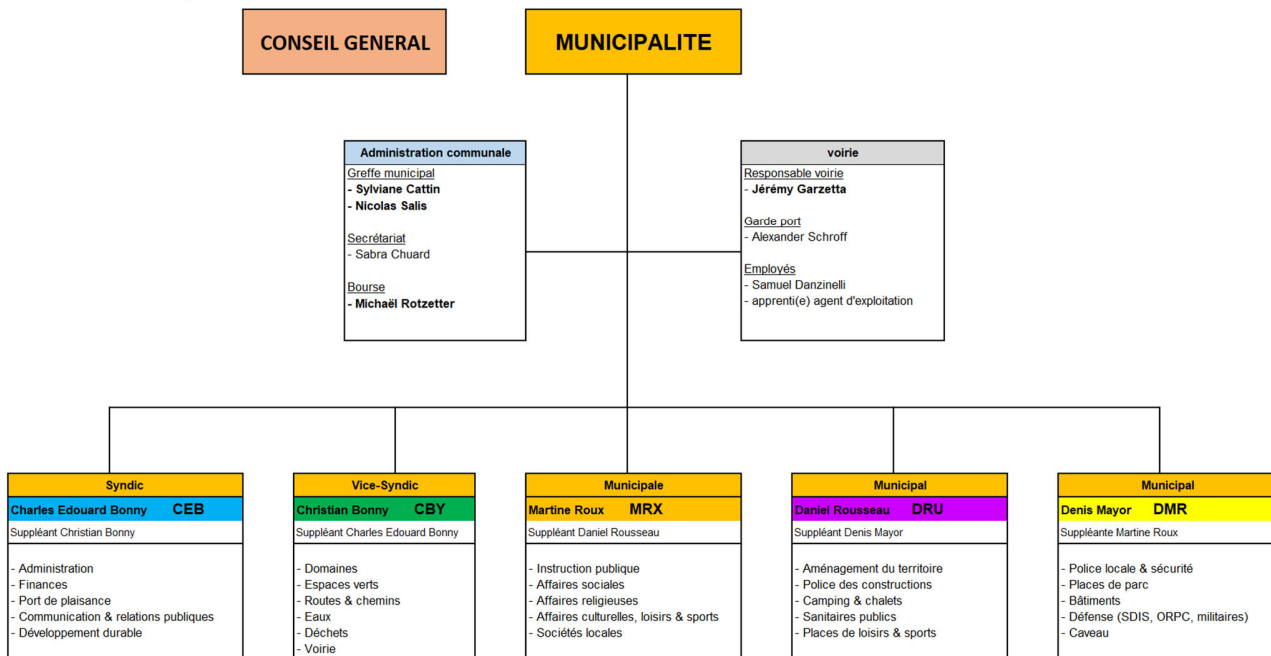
CONSEIL GENERAL

MUNICIPALITE

Administration communale

Greffe municipal
- Sylviane Cattin
- Nicolas Salis

Secrétariat
- Sabra Chuard

Bourse
- Michaël Rotzetter

voirie

Responsable voirie
- Jérémy Garzetta

Garde port
- Alexander Schroff

Employés
- Samuel Danzinelli
- apprenti(e) agent d'exploitation

Syndic
Charles Edouard Bonny CEB
Suppléant Christian Bonny

- Administration
- Finances
- Port de plaisance
- Communication & relations publiques
- Développement durable

Vice-Syndic
Christian Bonny CBY
Suppléant Charles Edouard Bonny

- Domaines
- Espaces verts
- Routes & chemins
- Eaux
- Déchets
- Voirie

Municipale
Martine Roux MRX
Suppléant Daniel Rousseau

- Instruction publique
- Affaires sociales
- Affaires religieuses
- Affaires culturelles, loisirs & sports
- Sociétés locales

Municipal
Daniel Rousseau DRU
Suppléant Denis Mayor

- Aménagement du territoire
- Police des constructions
- Camping & chalets
- Sanitaires publics
- Places de loisirs & sports

Municipal
Denis Mayor DMR
Suppléante Martine Roux

- Police locale & sécurité
- Places de parc
- Bâtiments
- Défense (SDIS, ORPC, militaires)
- Caveau